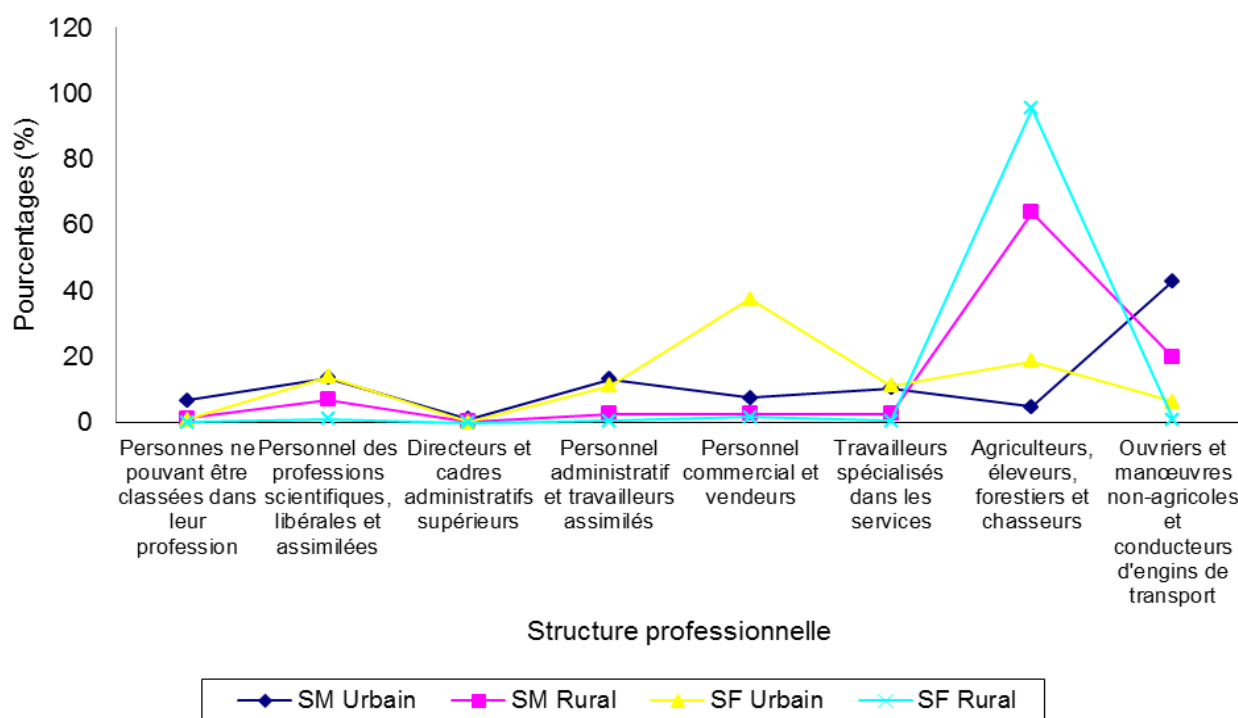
120
100
80
60
40
20
0

Pourcentages (%)

Personnes ne pouvant être classées dans leur profession
Personnel des professions scientifiques, libérales et assimilées
Directeurs et cadres administratifs supérieurs
Personnel administratif et travailleurs assimilés
Personnel commercial et vendeurs
Travailleurs spécialisés dans les services
Agriculteurs, éleveurs, forestiers et chasseurs
Ouvriers et manœuvres non-agricoles et conducteurs d'engins de transport

Structure professionnelle

SM Urbain
SM Rural
SF Urbain
SF Rural